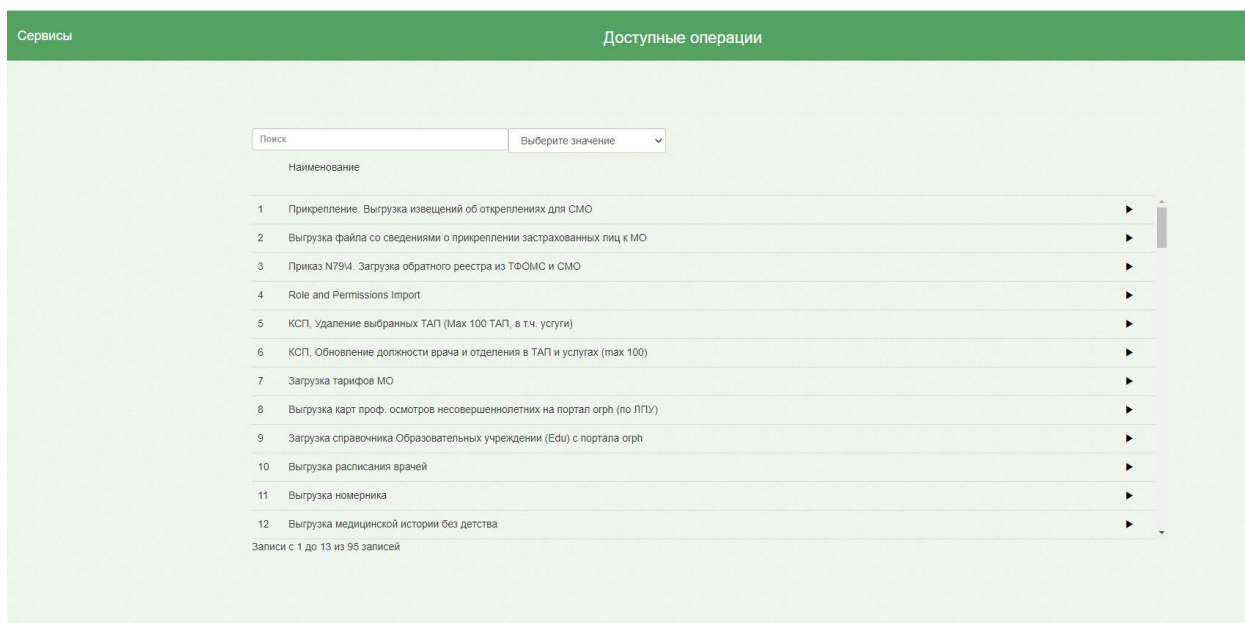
Сервисы

Доступные операции

Поиск

Выберите значение

Наименование

| | |
|---|---|
| 1 | Прикрепление. Выгрузка извещений об откреплениях для СМО |
| 2 | Выгрузка файла со сведениями о прикреплении застрахованных лиц к МО |
| 3 | Приказ N79\4. Загрузка обратного реестра из ТФОМС и СМО |
| 4 | Role and Permissions Import |
| 5 | КСП, Удаление выбранных ТАП (Max 100 ТАП, в т.ч. услуги) |
| 6 | КСП, Обновление должности врача и отделения в ТАП и услугах (max 100) |
| 7 | Загрузка тарифов МО |
| 8 | Выгрузка карт проф. осмотров несовершеннолетних на портал orph (по ЛПУ) |
| 9 | Загрузка справочника Образовательных учреждений (Edu) с портала orph |
| 10 | Выгрузка расписания врачей |
| 11 | Выгрузка номерника |
| 12 | Выгрузка медицинской истории без детства |

Записи с 1 до 13 из 95 записей